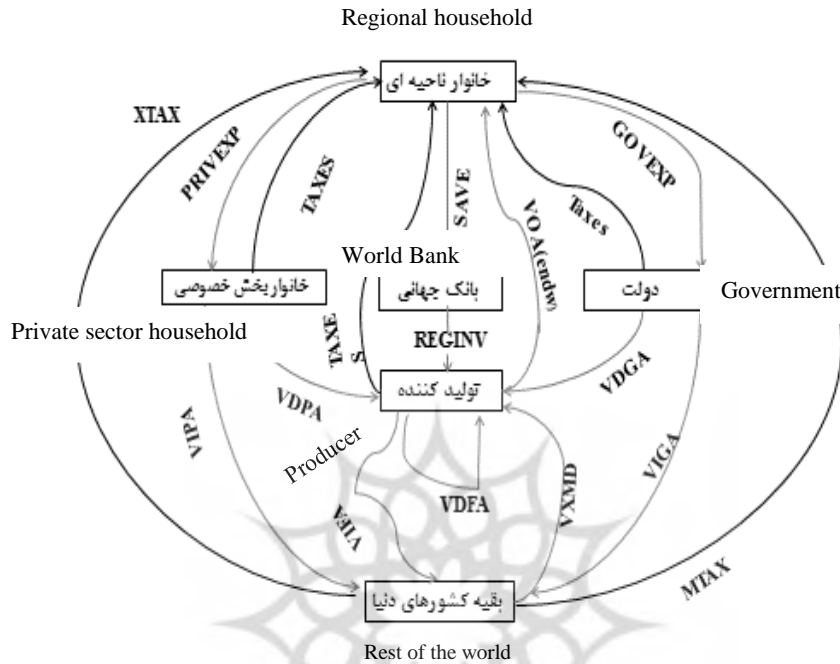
Regional household

خانوار ناحیه ای

XTAX

PRIVEXP

TAXES

SAVE

VOA(endw)

Taxes

GOVEXP

World Bank

خانواربخش خصوصی

بانک جهانی

دولت

Government

Private sector household

TAXES

REGINV

تولید کننده

VDPA

VDGA

VIPA

Producer

VXMD

VIGA

VIFA

VDFA

MTAX

بقیه کشورهای دنیا

Rest of the world